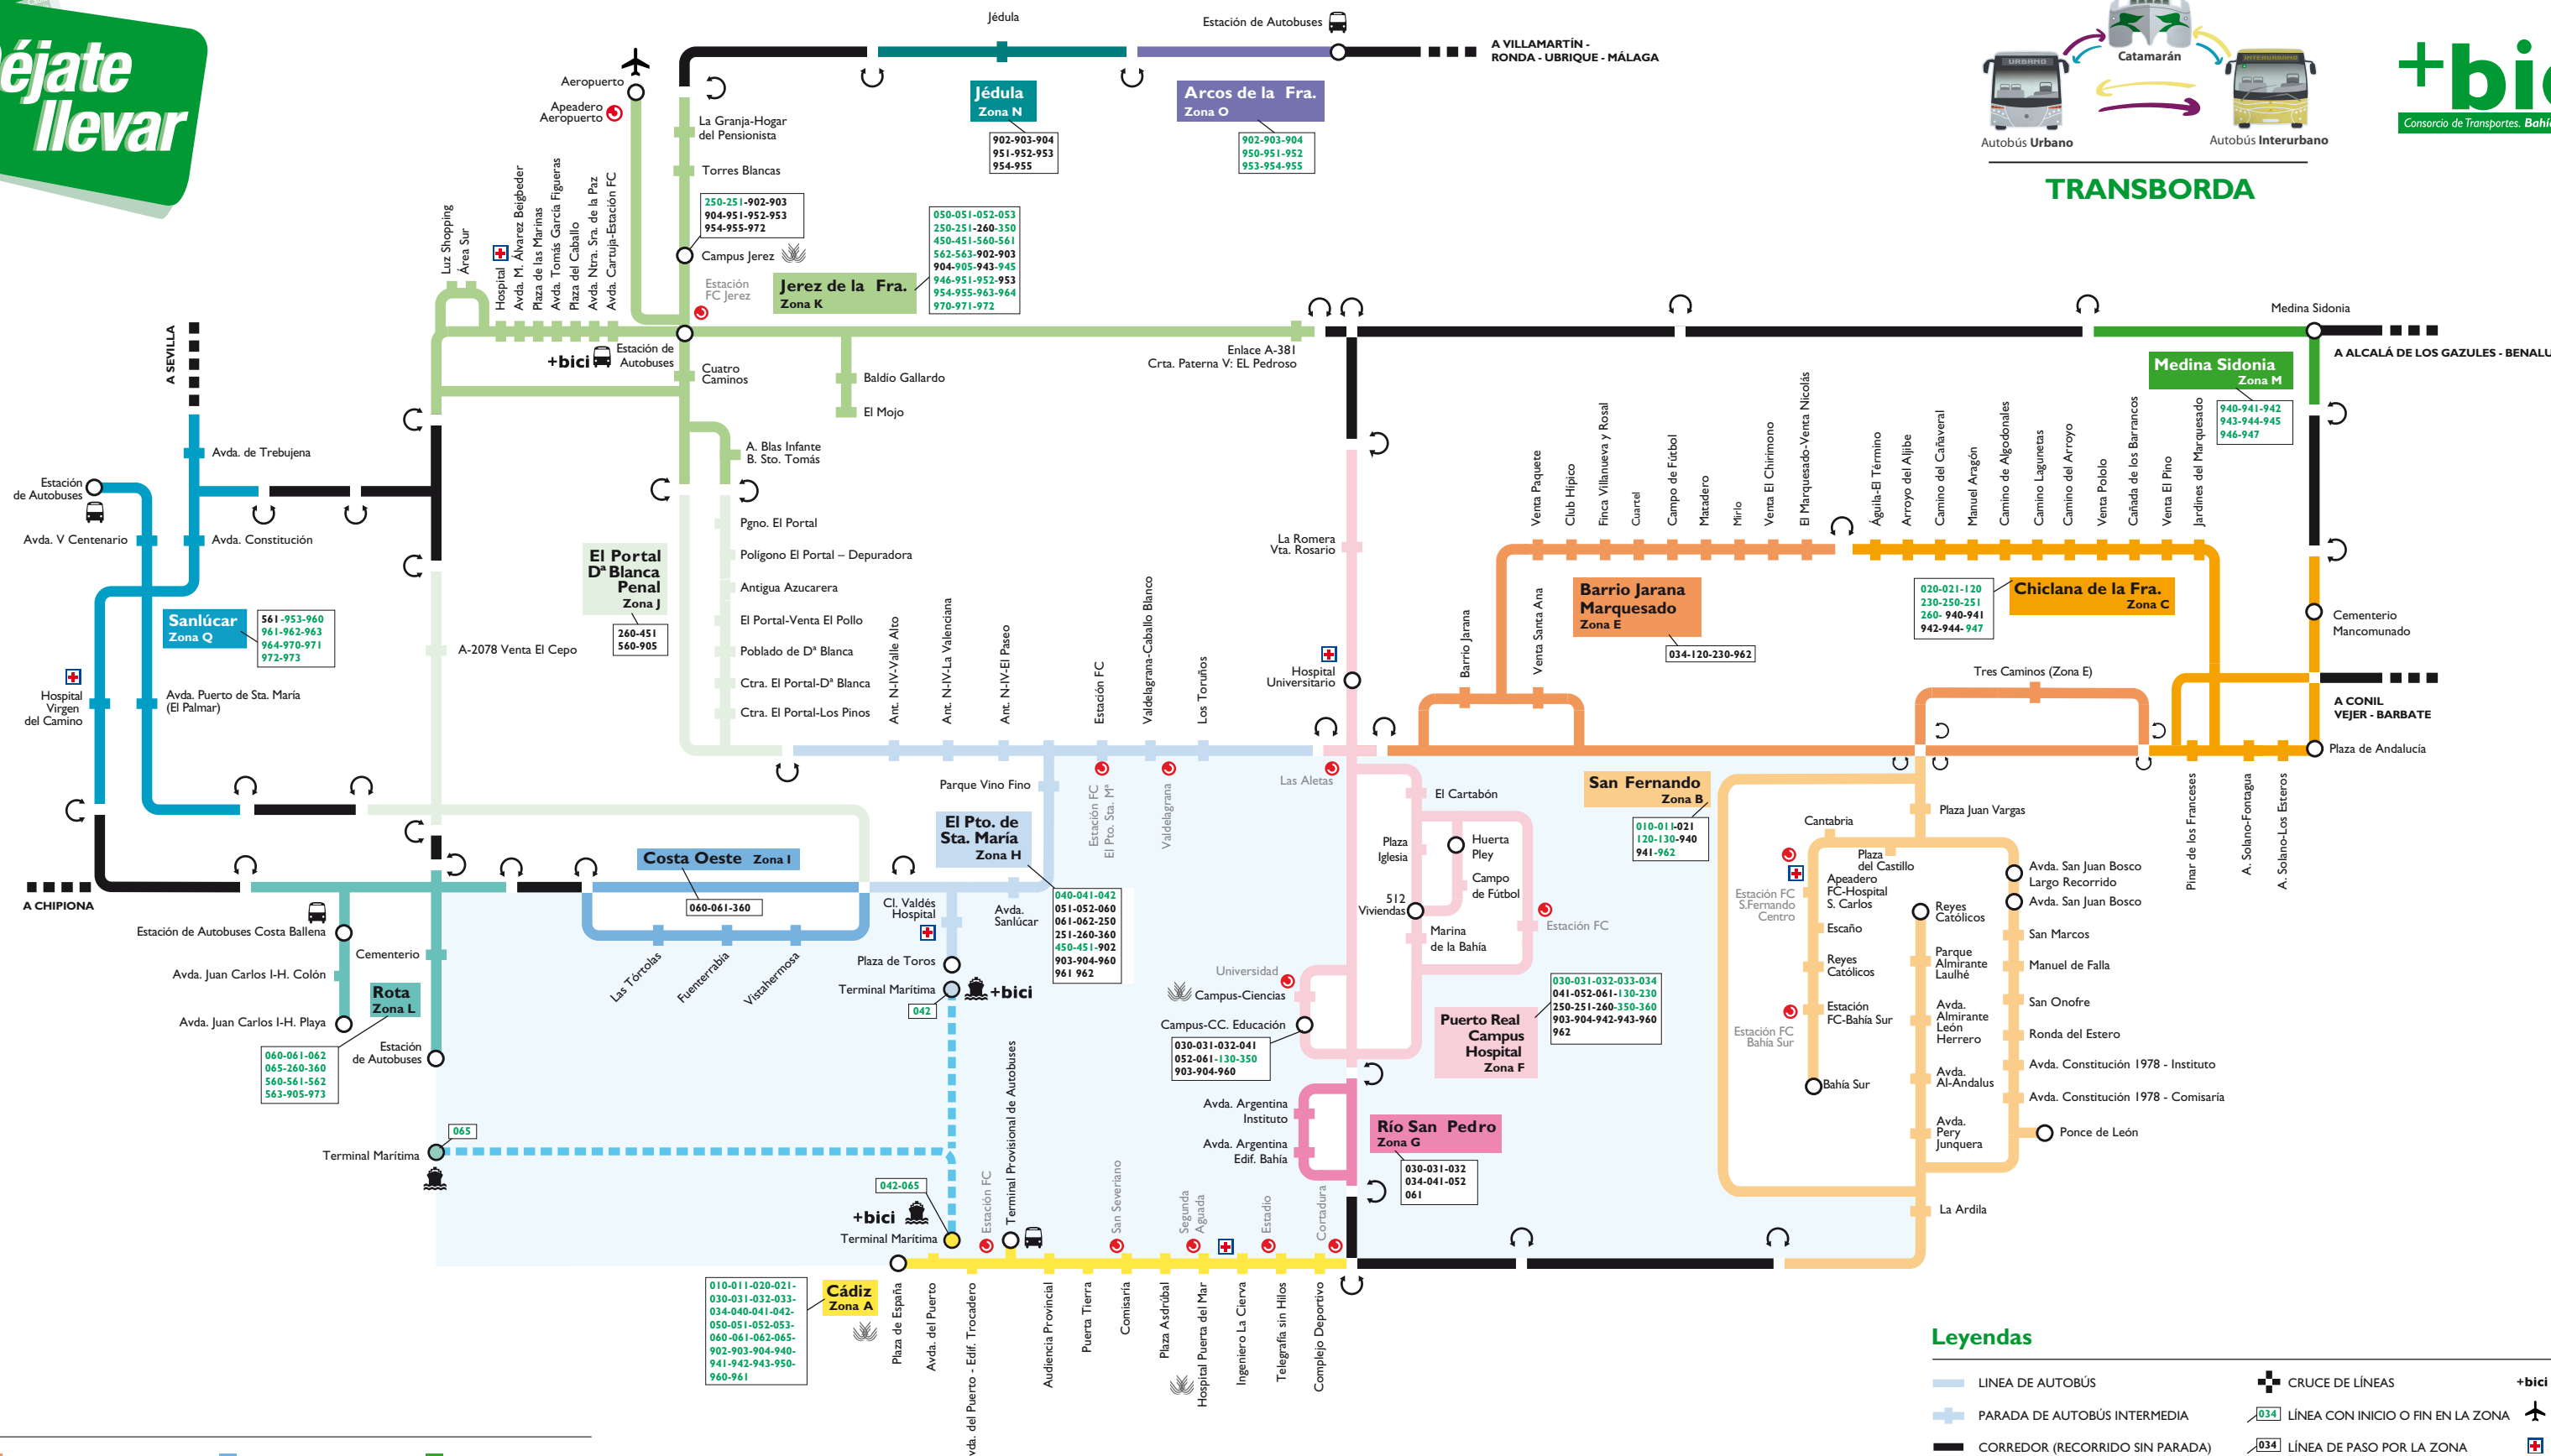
éjate llevar

Jédula
Estación de Autobuses
A VILLAMARTÍN - RONDA - UBRIQUE - MÁLAGA
Catamarán
Autobús Urbano
Autobús Interurbano
TRANSBORDA
+bi
Consorcio de Transportes. Bahí

Aeropuerto
Apeadero Aeropuerto
La Granja-Hogar del Pensionista
Torres Blancas
Jédula Zona N
902-903-904 951-952-953 954-955
Arcos de la Fra. Zona O
902-903-904 950-951-952 953-954-955
250-251-902-903 904-951-952-953 954-955-972
Campus Jerez
Estación FC Jerez
Jerez de la Fra. Zona K
050-051-052-053 250-251-260-350 450-451-560-561 562-563-902-903 904-905-943-945 946-951-952-953 954-955-963-964 970-971-972
Luz Shopping
Área Sur
Hospital
Avda. M. Álvarez Beigbeder
Plaza de las Marinas
Avda. Tomás García Figueras
Plaza del Caballo
Avda. Ntra. Sra. de la Paz
Avda. Cartuja-Estación FC
A SEVILLA
+bici
Estación de Autobuses
Cuatro Caminos
Baldío Gallardo
El Mojo
Enlace A-381
Crta. Paterna V: EL Pedroso
Medina Sidonia
A ALCALÁ DE LOS GAZULES - BENALU
Medina Sidonia Zona M
940-941-942 943-944-945 946-947
A. Blas Infante B. Sto. Tomás
Avda. de Trebujena
Estación de Autobuses
Avda. V Centenario
Avda. Constitución
Pgno. El Portal
Polígono El Portal – Depuradora
Antigua Azucarera
El Portal-Venta El Pollo
Poblado de Dª Blanca
Ctra. El Portal-Dª Blanca
Ctra. El Portal-Los Pinos
El Portal Dª Blanca Penal Zona J
260-451 560-905
A-2078 Venta El Cepo
Sanlúcar Zona Q
561-953-960 961-962-963 964-970-971 972-973
Hospital Virgen del Camino
Avda. Puerto de Sta. María (El Palmar)
Ant. N-IV-Valle Alto
Ant. N-IV-La Valenciana
Ant. N-IV-El Paseo
Estación FC
Valdelagrana-Caballo Blanco
Los Toruños
La Romera Vta. Rosario
Hospital Universitario
Venta Paquete
Club Hípico
Finca Villanueva y Rosal
Cuartel
Campo de Fútbol
Matadero
Mirlo
Venta El Chirimono
El Marquesado-Venta Nicolás
Águila-El Término
Arroyo del Aljibe
Camino del Cañaveral
Manuel Aragón
Camino de Algodonales
Camino Lagunetas
Camino del Arroyo
Venta Pololo
Cañada de los Barrancos
Venta El Pino
Jardines del Marquesado
Barrio Jarana Marquesado Zona E
034-120-230-962
Barrio Jarana
Venta Santa Ana
020-021-120 230-250-251 260-940-941 942-944-947
Chiclana de la Fra. Zona C
Cementerio Mancomunado
Tres Caminos (Zona E)
A CONIL VEJER - BARBATE
Plaza de Andalucía
Parque Vino Fino
Estación FC El Pto. Sta. Mª
Valdelagrana
Las Aletas
El Cartabón
San Fernando Zona B
010-011-021 120-130-940 941-962
Plaza Juan Vargas
A CHIPIONA
Costa Oeste Zona I
060-061-360
El Pto. de Sta. María Zona H
Cl. Valdés Hospital
Avda. Sanlúcar
040-041-042 051-052-060 061-062-250 251-260-360 450-451-902 903-904-960 961 962
Plaza Iglesia
Huerta Pley
Campo de Fútbol
512 Viviendas
Marina de la Bahía
Estación FC
Cantabria
Plaza del Castillo
Apeadero FC-Hospital S. Carlos
Estación FC S.Fernando Centro
Escaño
Reyes Católicos
Parque Almirante Lauhé
Avda. San Juan Bosco Largo Recorrido
Avda. San Juan Bosco
San Marcos
Manuel de Falla
San Onofre
Ronda del Estero
Avda. Constitución 1978 - Instituto
Avda. Constitución 1978 - Comisaría
Pinar de los Franceses
A. Solano-Fontagua
A. Solano-Los Esteros
Estación de Autobuses Costa Ballena
Cementerio
Avda. Juan Carlos I-H. Colón
Avda. Juan Carlos I-H. Playa
Rota Zona L
060-061-062 065-260-360 560-561-562 563-905-973
Estación de Autobuses
Las Tórtolas
Fuenterrabía
Vistahermosa
Plaza de Toros
Terminal Marítima
+bici
042
Universidad
Campus-Ciencias
Campus-CC. Educación
030-031-032-041 052-061-130-350 903-904-960
Puerto Real Campus Hospital Zona F
030-031-032-033-034 041-052-061-130-230 250-251-260-350-360 903-904-942-943-960 962
Estación FC Bahía Sur
Estación FC-Bahía Sur
Bahía Sur
Avda. Almirante León Herrero
Avda. Al-Andalus
Avda. Pery Junquera
Ponce de León
La Ardila
Terminal Marítima
065
Avda. Argentina Instituto
Avda. Argentina Edif. Bahía
Río San Pedro Zona G
030-031-032 034-041-052 061
042-065
+bici
Terminal Marítima
Estación FC
Terminal Provisional de Autobuses
San Severiano
Segunda Aguada
Estadio
Cortadura
010-011-020-021- 030-031-032-033- 034-040-041-042- 050-051-052-053- 060-061-062-065- 902-903-904-940- 941-942-943-950- 960-961
Cádiz Zona A
Plaza de España
Avda. del Puerto
vda. del Puerto - Edif. Trocadero
Audiencia Provincial
Puerta Tierra
Comisaría
Plaza Asdrúbal
Hospital Puerta del Mar
Ingeniero La Cierva
Telegrafía sin Hilos
Complejo Deportivo
Leyendas
LINEA DE AUTOBÚS
PARADA DE AUTOBÚS INTERMEDIA
CORREDOR (RECORRIDO SIN PARADA)
CRUCE DE LÍNEAS
034 LÍNEA CON INICIO O FIN EN LA ZONA
034 LÍNEA DE PASO POR LA ZONA
+bici